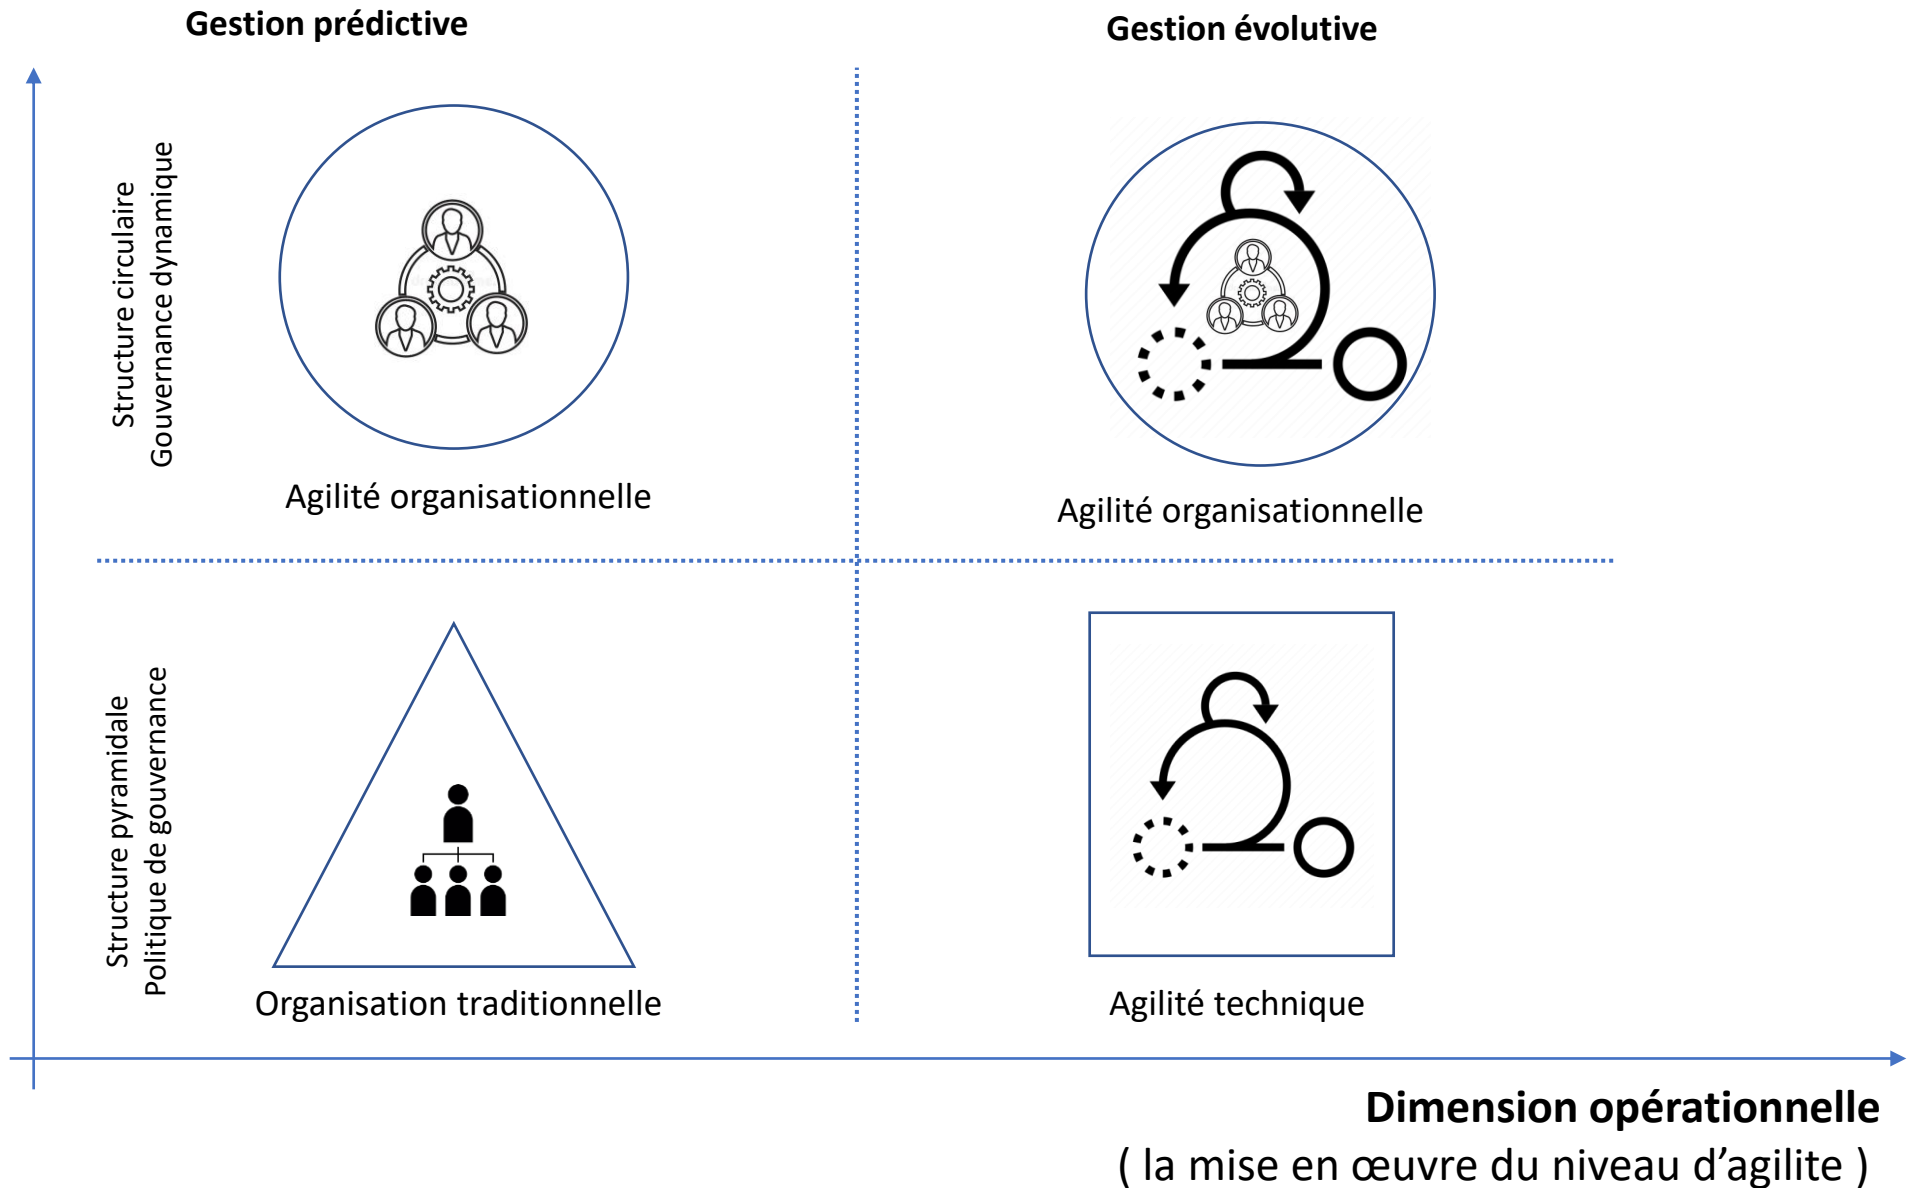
Gestion prédictive

Gestion évolutive

Structure circulaire
Gouvernance dynamique

Agilité organisationnelle

Agilité organisationnelle

Structure pyramidale
Politique de gouvernance

Organisation traditionnelle

Agilité technique

Dimension opérationnelle
( la mise en œuvre du niveau d'agilite )